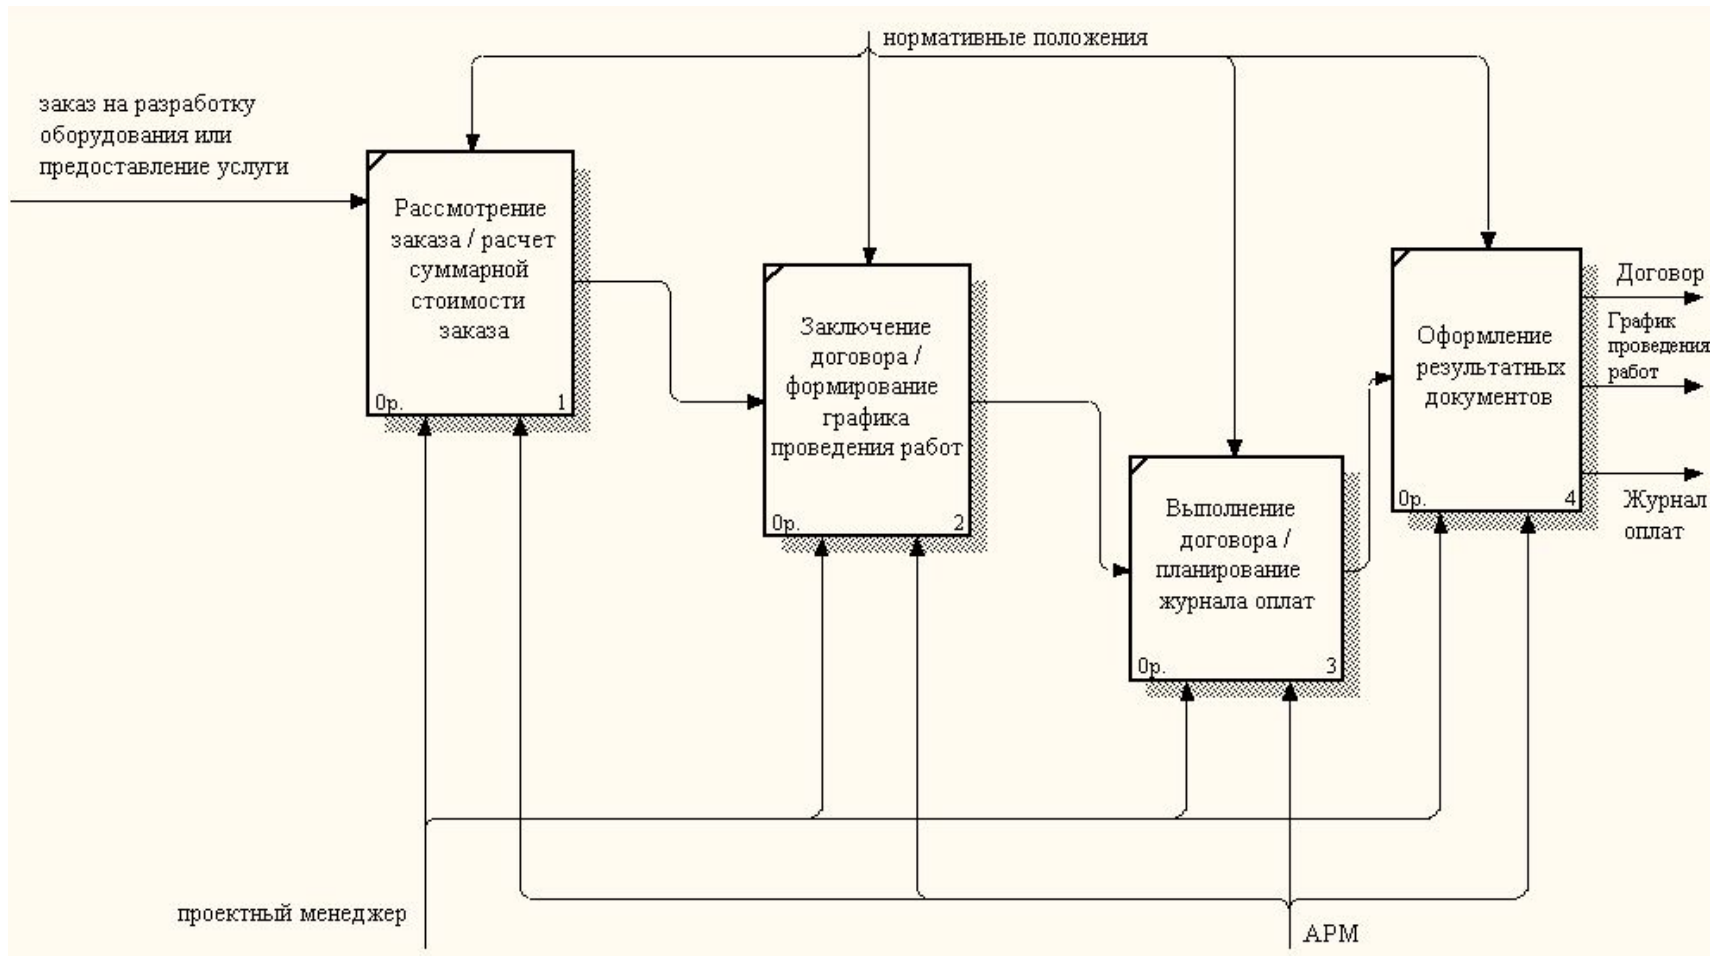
нормативные положения

заказ на разработку оборудования или предоставление услуги

Рассмотрение заказа / расчет суммарной стоимости заказа

0р. 1

Заключение договора / формирование графика проведения работ

0р. 2

Выполнение договора / планирование журнала оплат

0р. 3

Оформление результатных документов

0р. 4

Договор

График проведения работ

Журнал оплат

проектный менеджер

АРМ